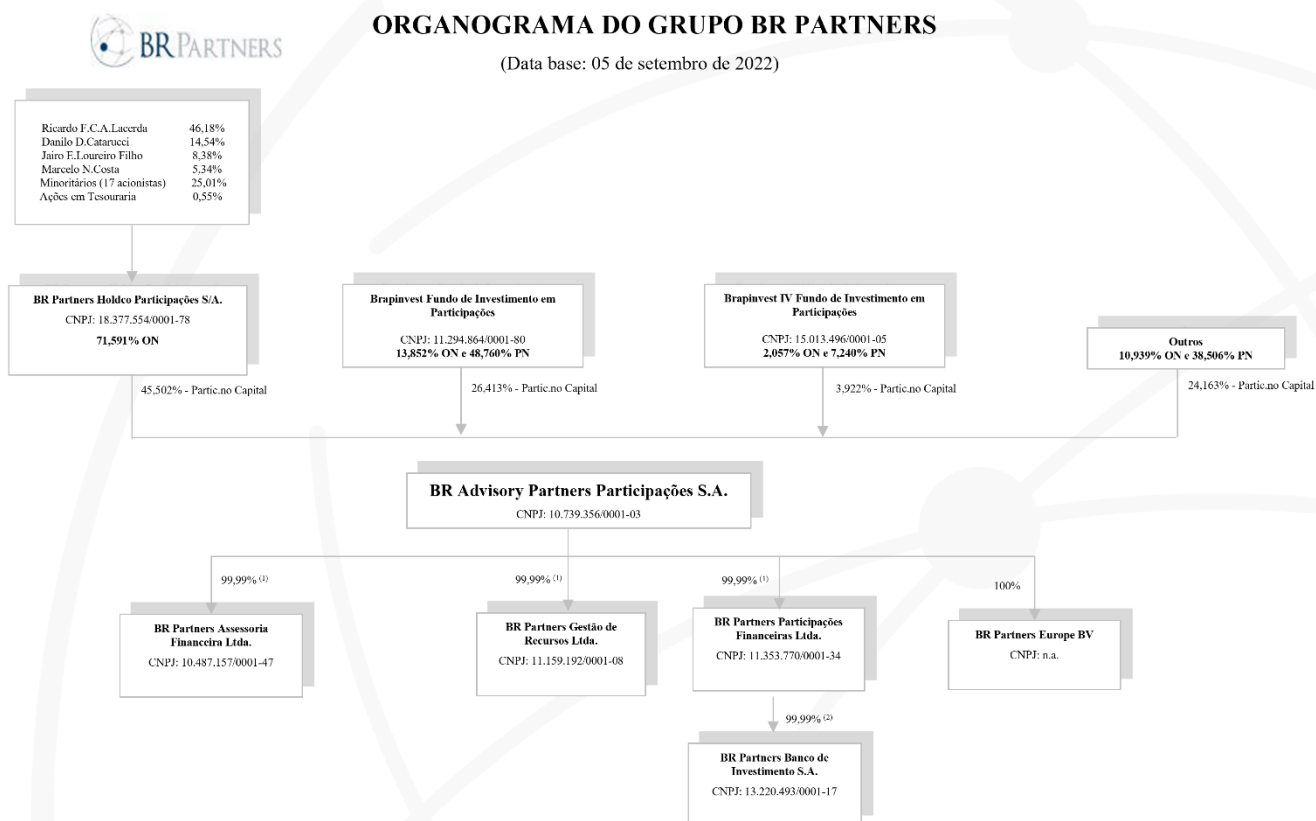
BR PARTNERS

ORGANOGRAMA DO GRUPO BR PARTNERS

(Data base: 05 de setembro de 2022)

| | |
|---|---|
| Ricardo F.C.A.Lacerda | 46,18% |
| Danilo D.Catarucci | 14,54% |
| Jairo E.Loureiro Filho | 8,38% |
| Marcelo N.Costa | 5,34% |
| Minoritários (17 acionistas) | 25,01% |
| Ações em Tesouraria | 0,55% |

BR Partners Holdco Participações S/A.
CNPJ: 18.377.554/0001-78
71,591% ON

45,502% - Partic.no Capital

Brapinvest Fundo de Investimento em Participações
CNPJ: 11.294.864/0001-80
13,852% ON e 48,760% PN

26,413% - Partic.no Capital

Brapinvest IV Fundo de Investimento em Participações
CNPJ: 15.013.496/0001-05
2,057% ON e 7,240% PN

3,922% - Partic.no Capital

Outros
10,939% ON e 38,506% PN

24,163% - Partic.no Capital

BR Advisory Partners Participações S.A.
CNPJ: 10.739.356/0001-03

99,99% $^{(1)}$

BR Partners Assessoria Financeira Ltda.
CNPJ: 10.487.157/0001-47

99,99% $^{(1)}$

BR Partners Gestão de Recursos Ltda.
CNPJ: 11.159.192/0001-08

99,99% $^{(1)}$

BR Partners Participações Financeiras Ltda.
CNPJ: 11.353.770/0001-34

100%

BR Partners Europe BV
CNPJ: n.a.

99,99% $^{(2)}$

BR Partners Banco de Investimento S.A.
CNPJ: 13.220.493/0001-17